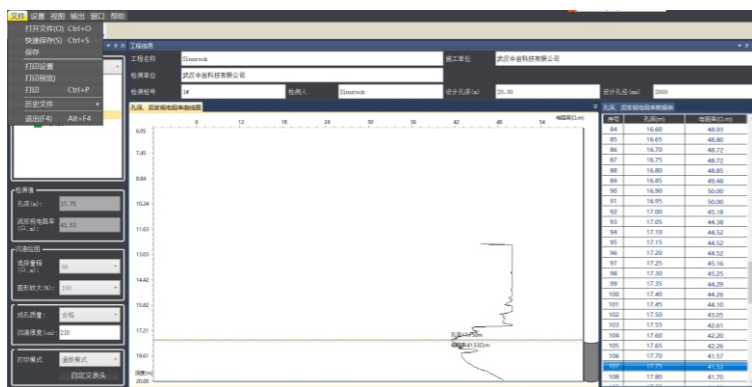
文件 设置 视图 输出 窗口 帮助

打开文件(O) Ctrl+O
快速保存(S) Ctrl+S
保存
打印设置
打印预览
打印 Ctrl+P
历史文件
退出(F4) Alt+F4

工程信息

| 工程名称 | Sinorock | 施工单位 | 武汉中岩科技有限公司 |
|---|---|---|---|
| 检测单位 | 武汉中岩科技有限公司 | | |
| 检测桩号 | 1# | 检测人 | Sinorock | 设计孔深(m) | 20.00 | 设计孔径(mm) | 2000 |

孔深、泥浆视电阻率曲线图

电阻率(Ω.m)
6 12 18 24 30 36 42 48 54

6.05
7.45
8.84
10.24
11.63
13.03
14.42
15.82
17.21
18.61
20.00
深度(m)

孔深: 17.75m
电阻率: 41.53Ωm

检测值
孔深(m): 17.75
泥浆视电阻率(Ω.m): 41.53

沉渣绘图
选择量程(Ω.m): 60
图形放大(%): 100

成孔质量: 合格
沉渣厚度(cm): 215

打印模式: 画面模式
自定义表头

孔深、泥浆视电阻率数据表

| 序号 | 孔深(m) | 电阻率(Ω.m) |
|---|---|---|
| 84 | 16.60 | 48.93 |
| 85 | 16.65 | 48.80 |
| 86 | 16.70 | 48.72 |
| 87 | 16.75 | 48.72 |
| 88 | 16.80 | 48.85 |
| 89 | 16.85 | 49.48 |
| 90 | 16.90 | 50.00 |
| 91 | 16.95 | 50.00 |
| 92 | 17.00 | 45.18 |
| 93 | 17.05 | 44.38 |
| 94 | 17.10 | 44.52 |
| 95 | 17.15 | 44.52 |
| 96 | 17.20 | 44.52 |
| 97 | 17.25 | 45.16 |
| 98 | 17.30 | 45.25 |
| 99 | 17.35 | 44.29 |
| 100 | 17.40 | 44.26 |
| 101 | 17.45 | 44.10 |
| 102 | 17.50 | 43.05 |
| 103 | 17.55 | 42.61 |
| 104 | 17.60 | 42.20 |
| 105 | 17.65 | 42.26 |
| 106 | 17.70 | 41.57 |
| 107 | 17.75 | 41.53 |
| 108 | 17.80 | 41.70 |